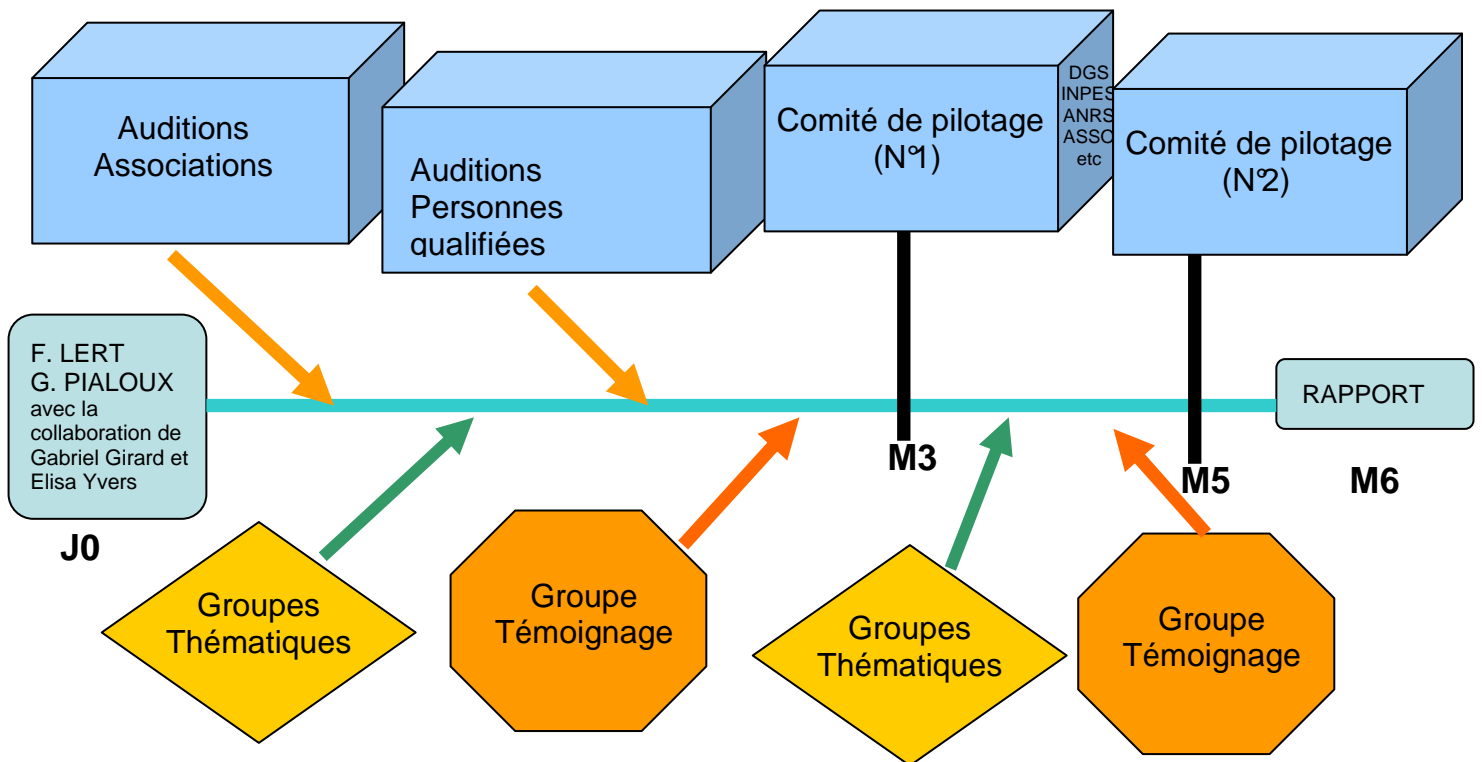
Auditions Associations

Auditions Personnes qualifiées

Comité de pilotage (N°1)

DGS
INPES
ANRS
ASSO
etc

Comité de pilotage (N°2)

F. LERT
G. PIALOUX
avec la collaboration de Gabriel Girard et Elisa Yvers

J0

M3

M5

RAPPORT

M6

Groupes Thématiques

Groupe Témoignage

Groupes Thématiques

Groupe Témoignage